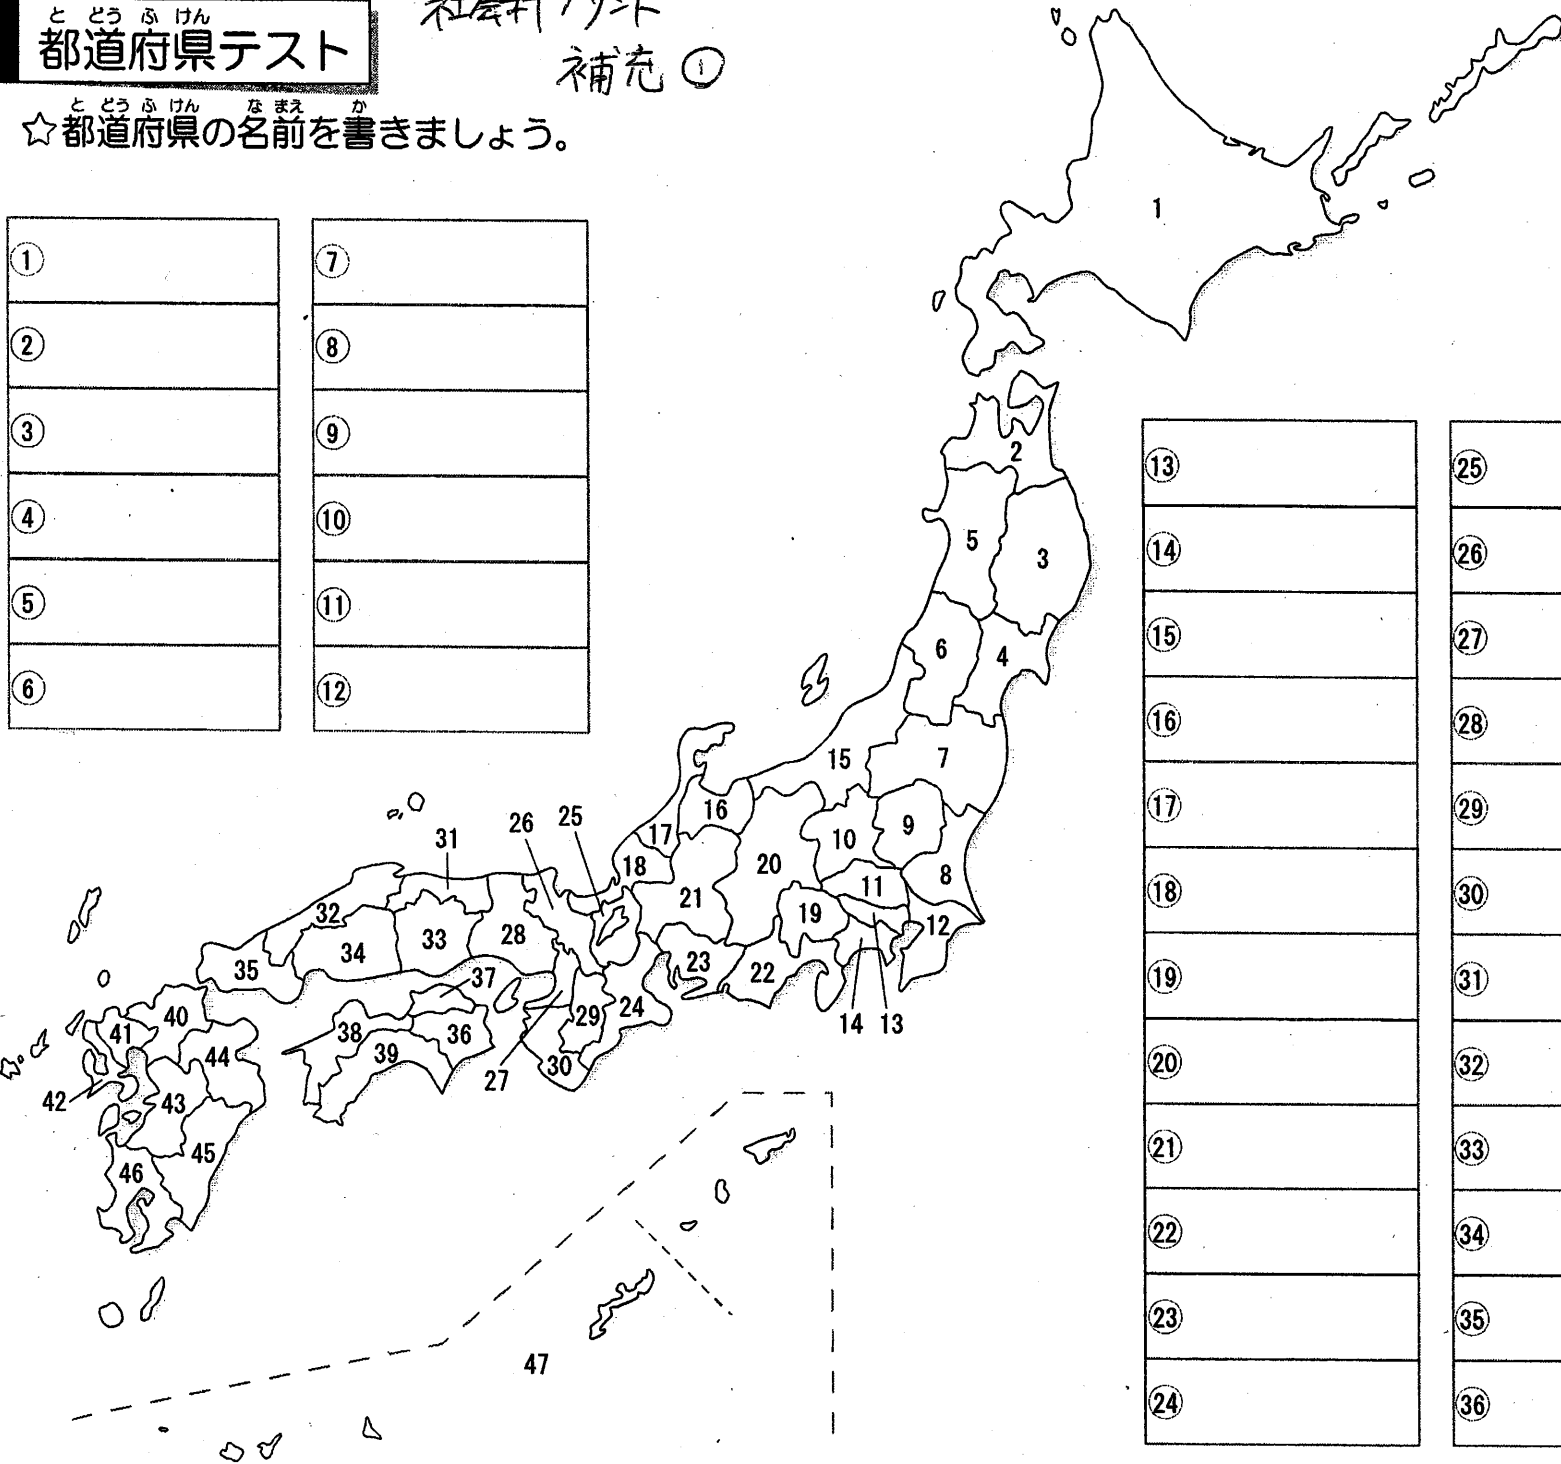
都道府県テスト

社会科プリント
補充 ①

☆都道府県の名前を書きましょう。

| ① |
|---|
| ② |
| ③ |
| ④ |
| ⑤ |
| ⑥ |

| ⑦ |
|---|
| ⑧ |
| ⑨ |
| ⑩ |
| ⑪ |
| ⑫ |

1 2 3 4 5 6 7 8 9 10 11 12 13 14 15 16 17 18 19 20 21 22 23 24 25 26 27 28 29 30 31 32 33 34 35 36 37 38 39 40 41 42 43 44 45 46 47

| ⑬ |
|---|
| ⑭ |
| ⑮ |
| ⑯ |
| ⑰ |
| ⑱ |
| ⑲ |
| ⑳ |
| ㉑ |
| ㉒ |
| ㉓ |
| ㉔ |

| ㉕ |
|---|
| ㉖ |
| ㉗ |
| ㉘ |
| ㉙ |
| ㉚ |
| ㉛ |
| ㉜ |
| ㉝ |
| ㉞ |
| ㉟ |
| ㊱ |